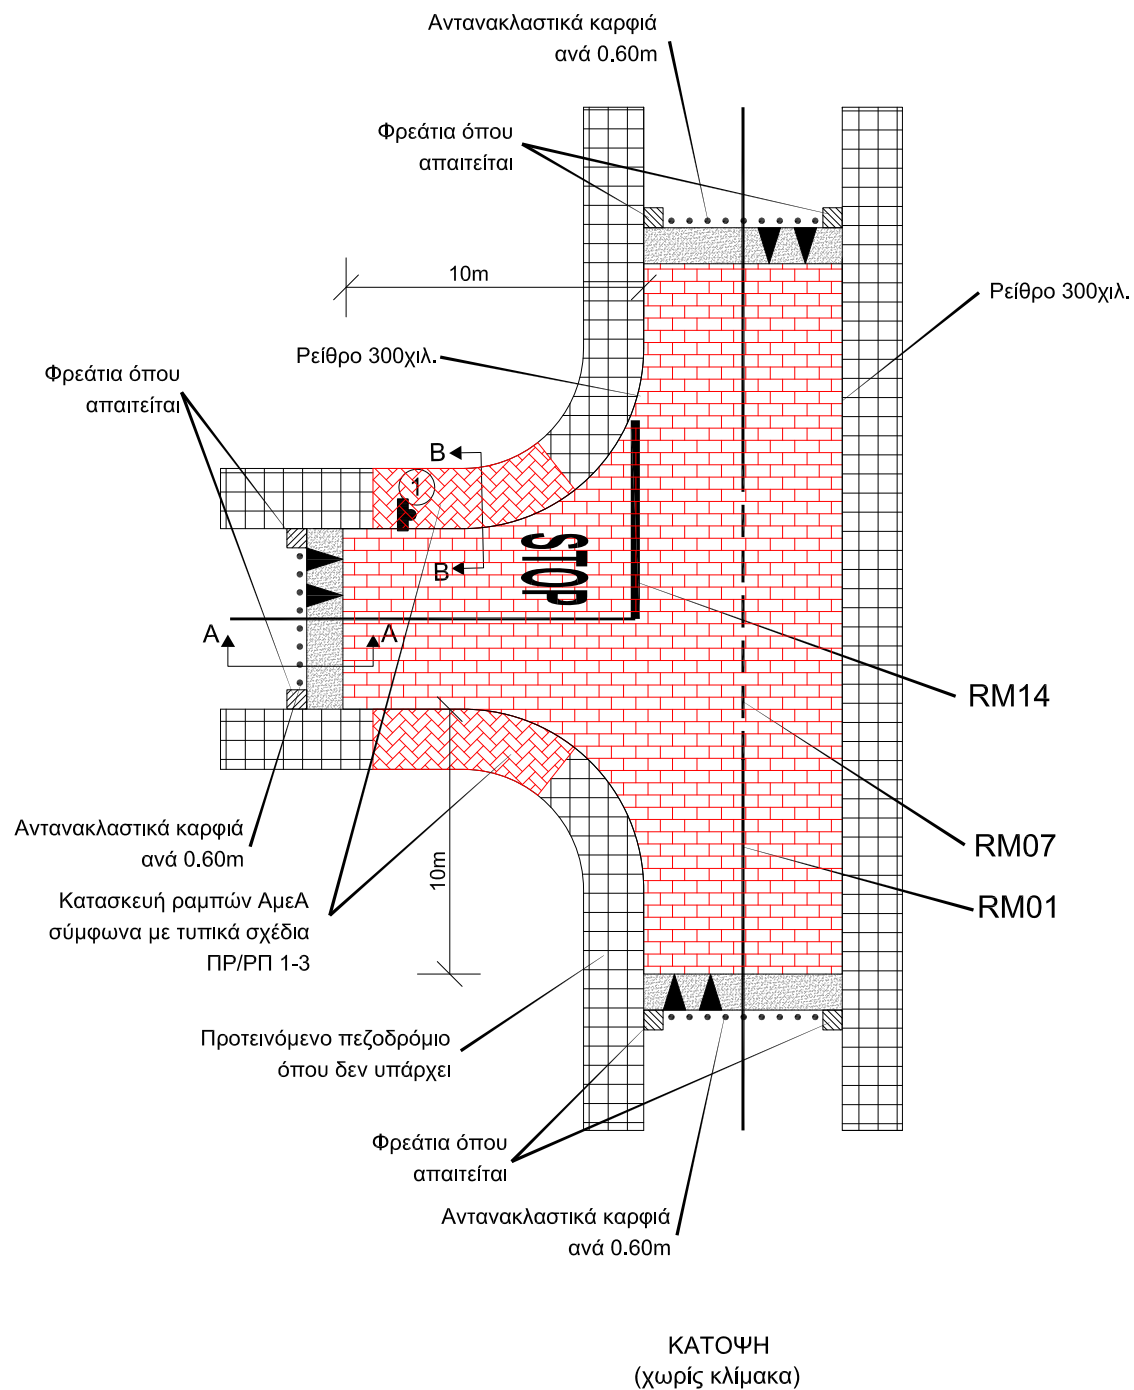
Αντανακλαστικά καρφιά ανά 0.60m

Φρεάτια όπου απαιτείται

10m

Ρείθρο 300χιλ.

Ρείθρο 300χιλ.

Φρεάτια όπου απαιτείται

B

1

B

STOP

A

A

RM14

RM07

RM01

Αντανακλαστικά καρφιά ανά 0.60m

Κατασκευή ραμπών ΑμεΑ σύμφωνα με τυπικά σχέδια ΠΡ/ΡΠ 1-3

10m

Προτεινόμενο πεζοδρόμιο όπου δεν υπάρχει

Φρεάτια όπου απαιτείται

Αντανακλαστικά καρφιά ανά 0.60m

ΚΑΤΟΨΗ
(χωρίς κλίμακα)